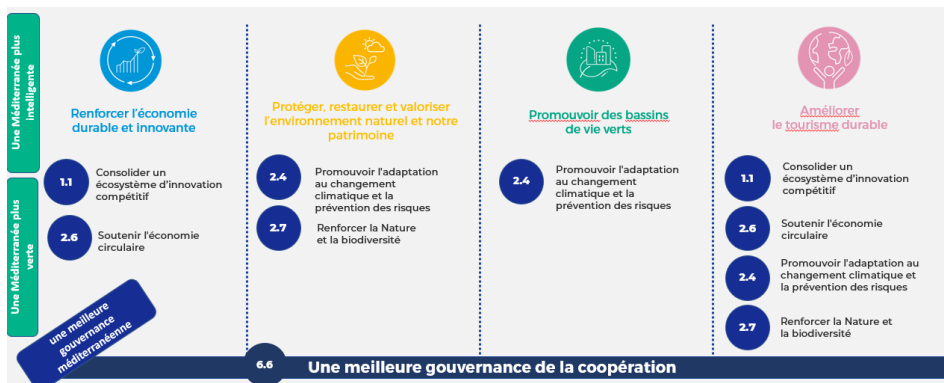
Une Méditerranée plus intelligente

Une Méditerranée plus verte

une meilleure gouvernance méditerranéenne

Renforcer l'économie durable et innovante

1.1 Consolider un écosystème d'innovation compétitif

2.6 Soutenir l'économie circulaire

Protéger, restaurer et valoriser l'environnement naturel et notre patrimoine

2.4 Promouvoir l'adaptation au changement climatique et la prévention des risques

2.7 Renforcer la Nature et la biodiversité

Promouvoir des bassins de vie verts

2.4 Promouvoir l'adaptation au changement climatique et la prévention des risques

Améliorer le tourisme durable

1.1 Consolider un écosystème d'innovation compétitif

2.6 Soutenir l'économie circulaire

2.4 Promouvoir l'adaptation au changement climatique et la prévention des risques

2.7 Renforcer la Nature et la biodiversité

6.6 Une meilleure gouvernance de la coopération